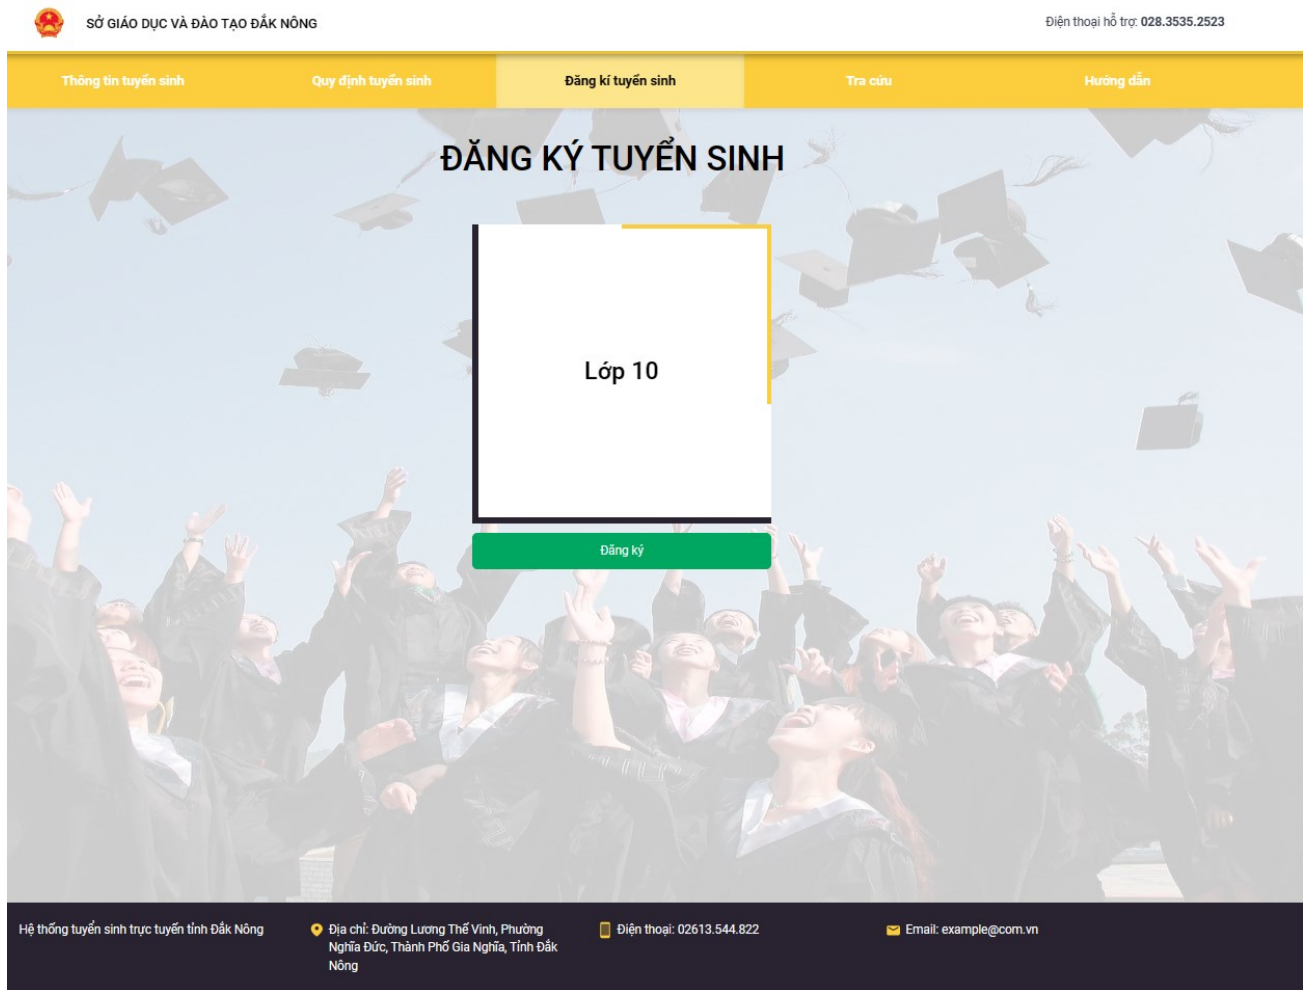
SỞ GIÁO DỤC VÀ ĐÀO TẠO ĐẮK NÔNG

Điện thoại hỗ trợ: 028.3535.2523

Thông tin tuyển sinh
Quy định tuyển sinh
Đăng kí tuyển sinh
Tra cứu
Hướng dẫn

ĐĂNG KÝ TUYỂN SINH

Lớp 10

Đăng ký

Hệ thống tuyển sinh trực tuyến tỉnh Đắk Nông

Địa chỉ: Đường Lương Thế Vinh, Phường Nghĩa Đức, Thành Phố Gia Nghĩa, Tỉnh Đắk Nông

Điện thoại: 02613.544.822

Email: example@com.vn